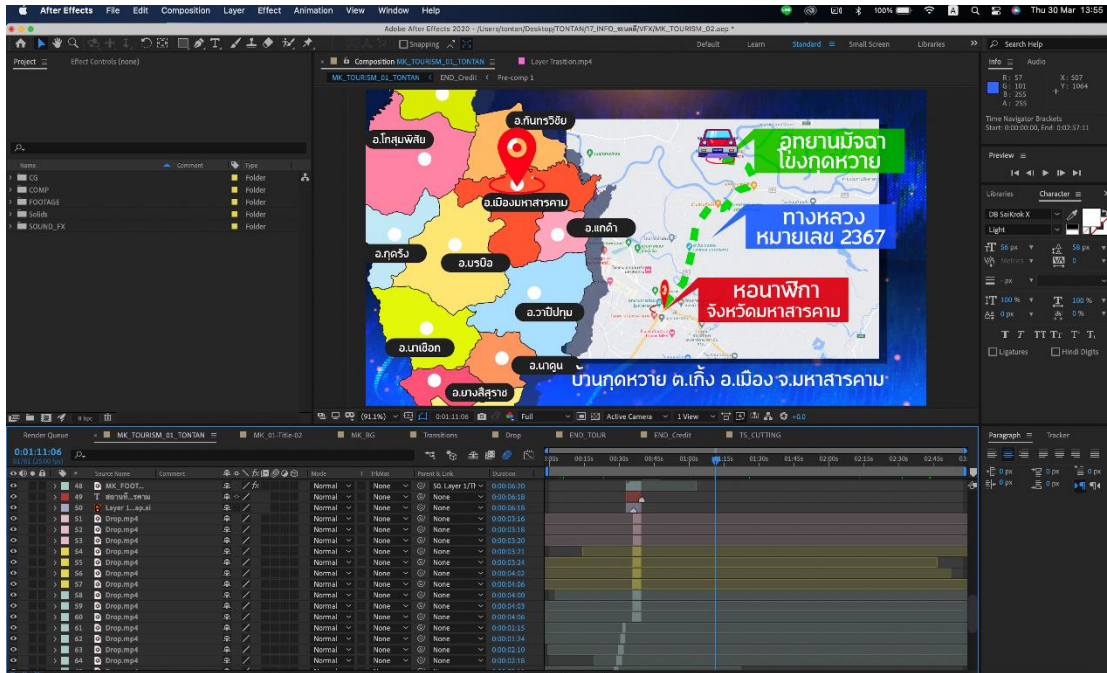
After Effects File Edit Composition Layer Effect Animation View Window Help

100% Thu 30 Mar 13:55

Adobe After Effects 2020 - /Users/tontan/Desktop/TONTAN/17_INFO_ชมสดที่/VFX/MK_TOURISM_02.aep *

Snapping

Default Learn Standard Small Screen Libraries Search Help

Project ≡ Effect Controls (none)

Composition MK_TOURISM_01_TONTAN ≡ Layer Trasition.mp4

MK_TOURISM_01_TONTAN END_Credit Pre-comp 1

| Name | Comment | Type |
|---|---|---|
| CG | | Folder |
| COMP | | Folder |
| FOOTAGE | | Folder |
| Solids | | Folder |
| SOUND_FX | | Folder |

อ.กันทรวิชัย
อ.โกสุมพิสัย
อ.เมืองมหาสารคาม
อ.แกดำ
อ.กุดรัง
อ.บรบือ
อ.วาปีปทุม
อ.นาเชือก
อ.นาดูน
อ.ยางสีสุราช

อุทยานมัจฉา
โขงกุดหวาย

ทางหลวง
หมายเลข 2367

หอนาฬิกา
จังหวัดมหาสารคาม

บ้านกุดหวาย ต.เกิ้ง อ.เมือง จ.มหาสารคาม

(91.1%) 0:01:11:06 Full Active Camera 1 View +0.0

Info ≡ Audio

R : 57 G : 101 B : 255 A : 255 X : 507 Y : 1064

Time Navigator Brackets
Start: 0:00:00:00, End: 0:02:57:11

Preview ≡

Libraries Character ≡

DB SaiKrok X
Light
56 px 56 px
Metrics 0
- px
100 % 100 %
0 px 0 %

Ligatures Hindi Digits

Render Queue MK_TOURISM_01_TONTAN ≡ MK_01-Title-02 MK_BG Transitions Drop END_TOUR END_Credit TS_CUTTING

0:01:11:06
01781 (25.00 fps)

Source Name Comment Mode T TrkMat Parent & Link Duration

| # | Source Name | Mode | TrkMat | Parent & Link | Duration |
|---|---|---|---|---|---|
| 48 | MK_FOOT... | Normal | None | 50. Layer 1/TI | 0:00:06:20 |
| 49 | สถานที่...รคาม | Normal | None | None | 0:00:06:18 |
| 50 | Layer 1...ap.ai | Normal | None | None | 0:00:06:16 |
| 51 | Drop.mp4 | Normal | None | None | 0:00:03:16 |
| 52 | Drop.mp4 | Normal | None | None | 0:00:03:18 |
| 53 | Drop.mp4 | Normal | None | None | 0:00:03:20 |
| 54 | Drop.mp4 | Normal | None | None | 0:00:03:21 |
| 55 | Drop.mp4 | Normal | None | None | 0:00:03:24 |
| 56 | Drop.mp4 | Normal | None | None | 0:00:04:02 |
| 57 | Drop.mp4 | Normal | None | None | 0:00:04:06 |
| 58 | Drop.mp4 | Normal | None | None | 0:00:04:00 |
| 59 | Drop.mp4 | Normal | None | None | 0:00:04:03 |
| 60 | Drop.mp4 | Normal | None | None | 0:00:04:06 |
| 61 | Drop.mp4 | Normal | None | None | 0:00:01:15 |
| 62 | Drop.mp4 | Normal | None | None | 0:00:01:34 |
| 63 | Drop.mp4 | Normal | None | None | 0:00:02:10 |
| 64 | Drop.mp4 | Normal | None | None | 0:00:02:16 |

0:00s 00:15s 00:30s 00:45s 01:00s 01:15s 01:30s 01:45s 02:00s 02:15s 02:30s 02:45s 03

Paragraph ≡ Tracker

0 px 0 px 0 px 0 px 0 px